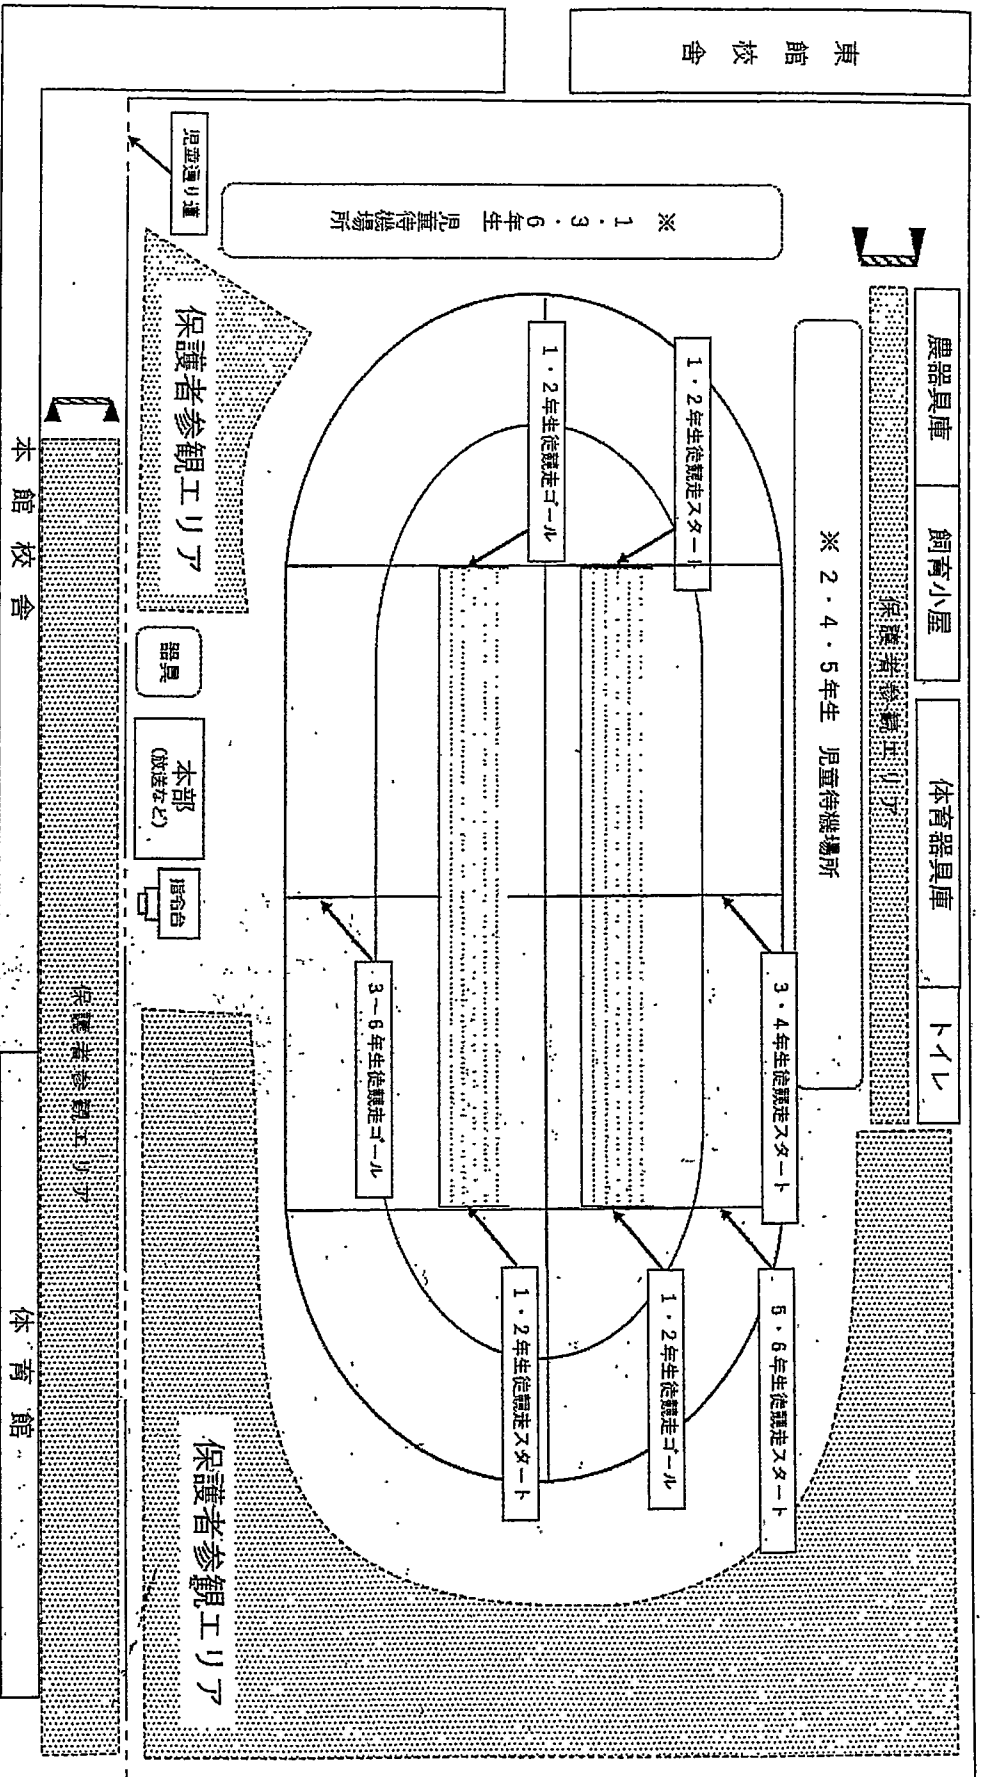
東館校舎

児童通り道

※1・3・6年生 児童待機場所

農器具庫

飼育小屋

体育器具庫

トイレ

保護者参観エリア

※2・4・5年生 児童待機場所

1・2年生徒競走スタート

1・2年生徒競走ゴール

保護者参観エリア

3・4年生徒競走スタート

3～6年生徒競走ゴール

5・6年生徒競走スタート

1・2年生徒競走ゴール

1・2年生徒競走スタート

器具

本部 (放送など)

指令台

保護者参観エリア

保護者参観エリア

本館校舎

体育館